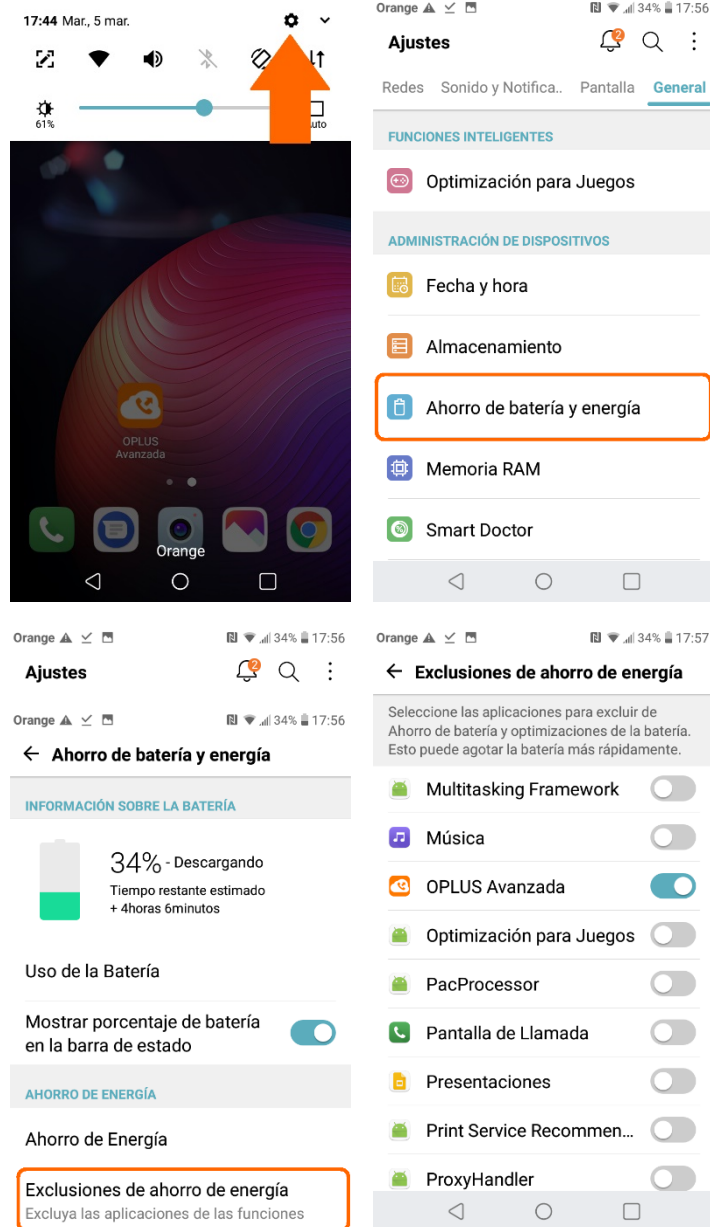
17:44 Mar., 5 mar.

61%

uto

OPLUS Avanzada

Orange

Orange

34% 17:56

Ajustes

2

Redes Sonido y Notifica.. Pantalla General

FUNCIONES INTELIGENTES

Optimización para Juegos

ADMINISTRACIÓN DE DISPOSITIVOS

Fecha y hora

Almacenamiento

Ahorro de batería y energía

Memoria RAM

Smart Doctor

Orange

34% 17:56

Ajustes

2

Orange

34% 17:56

← Ahorro de batería y energía

INFORMACIÓN SOBRE LA BATERÍA

34% - Descargando

Tiempo restante estimado
+ 4horas 6minutos

Uso de la Batería

Mostrar porcentaje de batería en la barra de estado

AHORRO DE ENERGÍA

Ahorro de Energía

Exclusiones de ahorro de energía
Excluya las aplicaciones de las funciones

Orange

34% 17:57

← Exclusiones de ahorro de energía

Seleccione las aplicaciones para excluir de Ahorro de batería y optimizaciones de la batería. Esto puede agotar la batería más rápidamente.

Multitasking Framework

Música

OPLUS Avanzada

Optimización para Juegos

PacProcessor

Pantalla de Llamada

Presentaciones

Print Service Recommen...

ProxyHandler